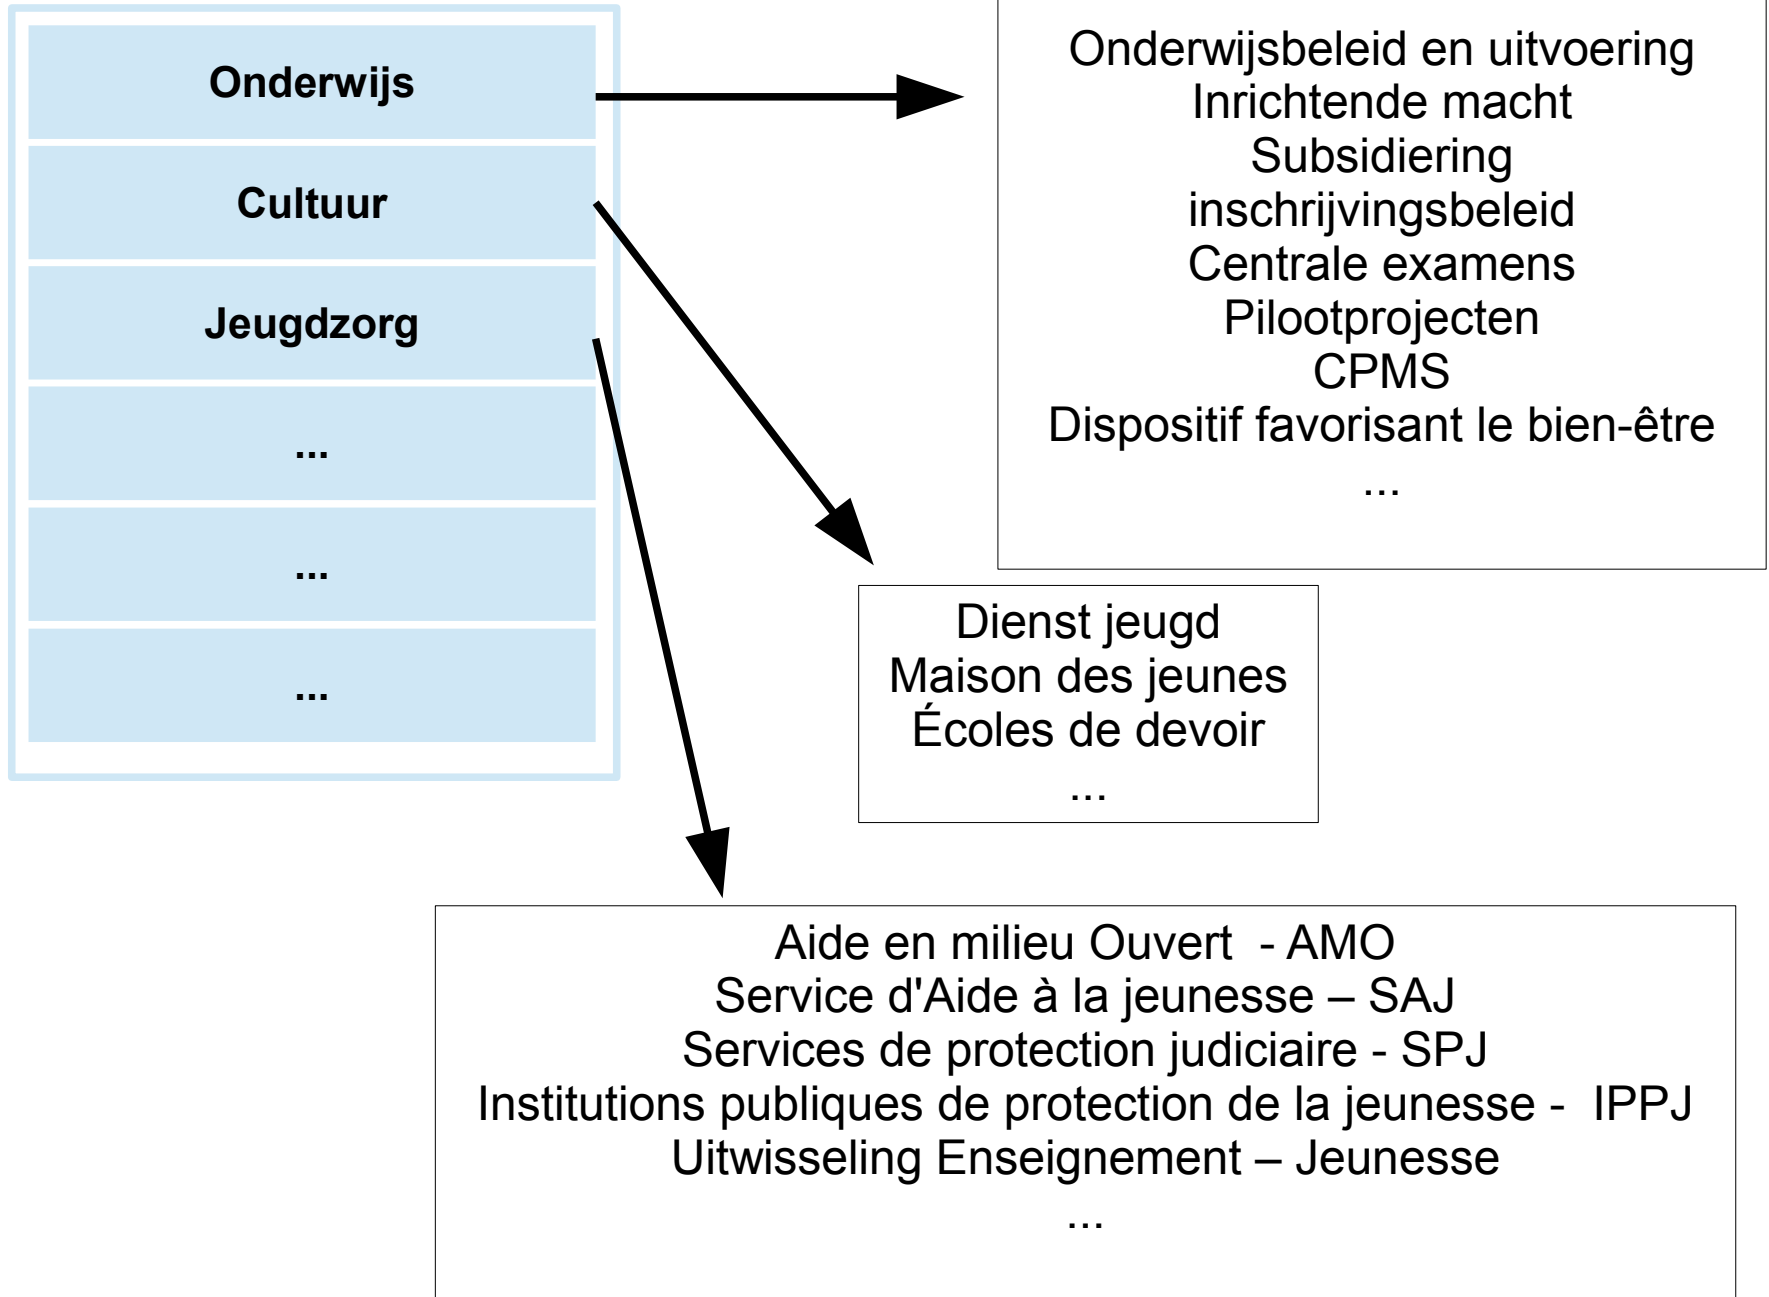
Onderwijs
Cultuur
Jeugdzorg
...
...
...

Onderwijsbeleid en uitvoering
Inrichtende macht
Subsidiering
inschrijvingsbeleid
Centrale examens
Pilootprojecten
CPMS
Dispositif favorisant le bien-être
...

Dienst jeugd
Maison des jeunes
Écoles de devoir
...

Aide en milieu Ouvert - AMO
Service d'Aide à la jeunesse – SAJ
Services de protection judiciaire - SPJ
Institutions publiques de protection de la jeunesse - IPPJ
Uitwisseling Enseignement – Jeunesse
...